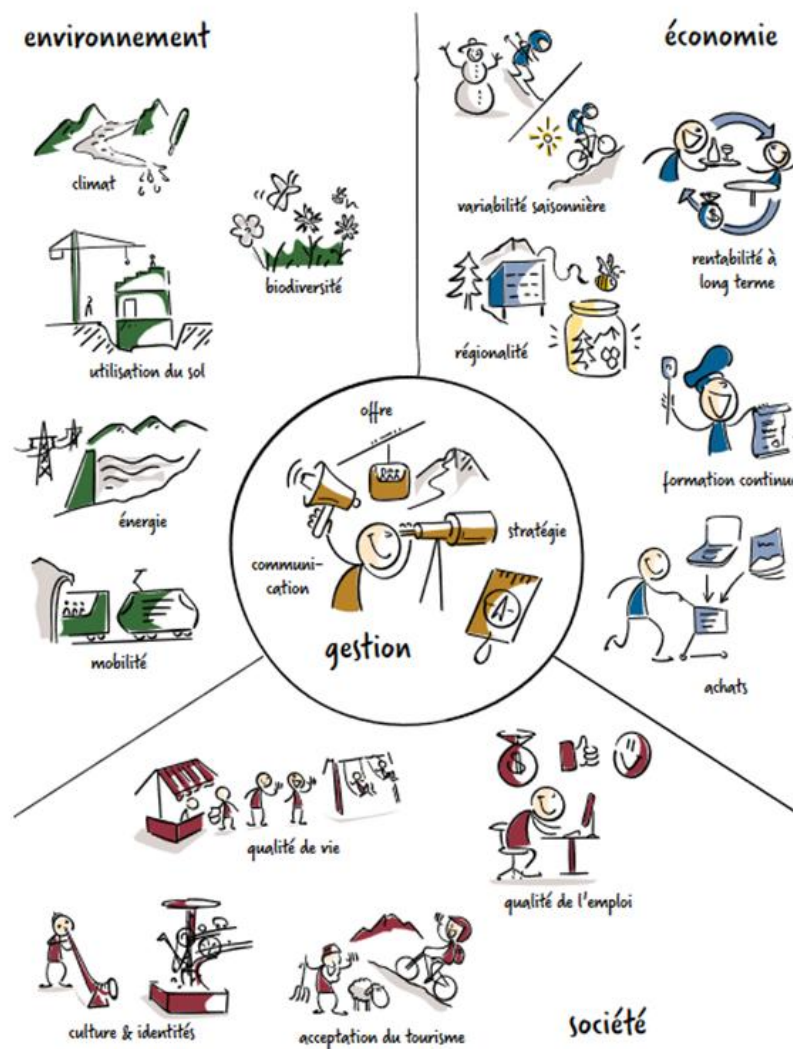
environnement

climat

biodiversité

utilisation du sol

énergie

mobilité

économie

variabilité saisonnière

rentabilité à long terme

régionalité

formation continu

achats

offre

communication

stratégie

gestion

qualité de vie

qualité de l'emploi

culture & identités

acceptation du tourisme

société